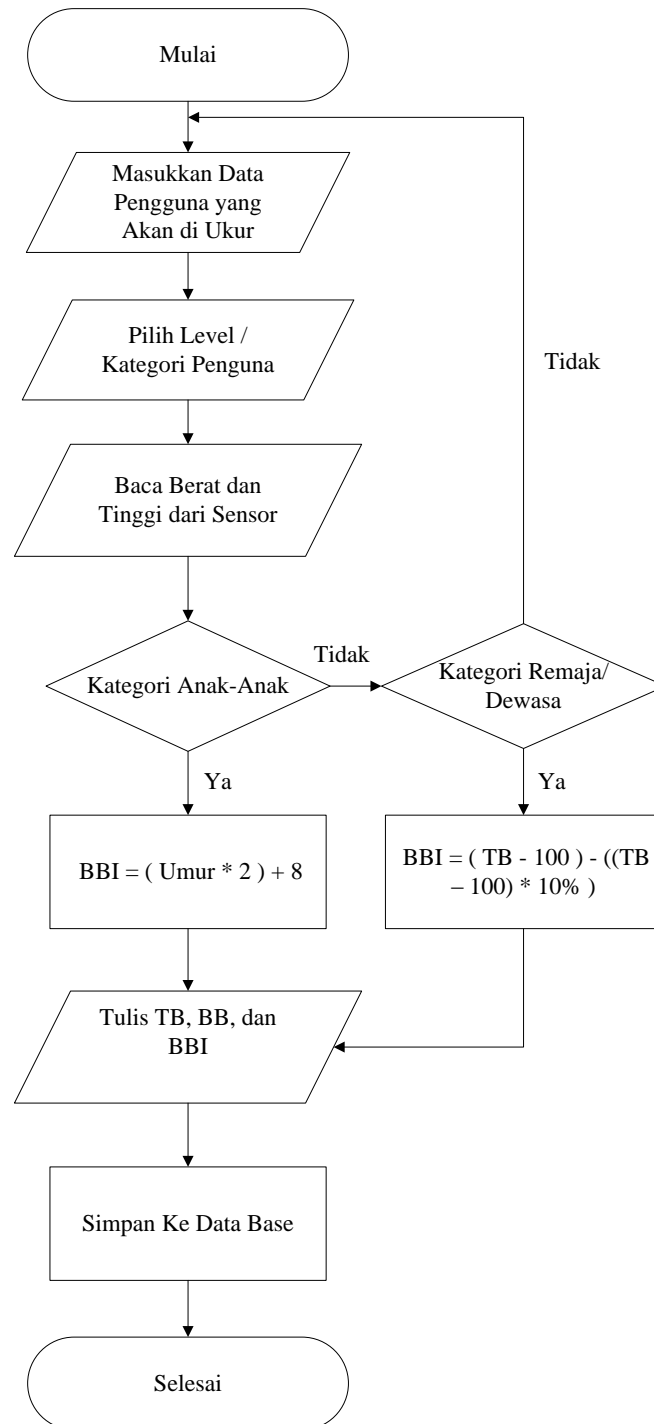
Mulai

Masukkan Data Pengguna yang Akan di Ukur

Pilih Level / Kategori Penguna

Baca Berat dan Tinggi dari Sensor

Kategori Anak-Anak

Tidak

Kategori Remaja/ Dewasa

Tidak

Ya

BBI = ( Umur * 2 ) + 8

Ya

BBI = ( TB - 100 ) - ((TB – 100) * 10% )

Tulis TB, BB, dan BBI

Simpan Ke Data Base

Selesai